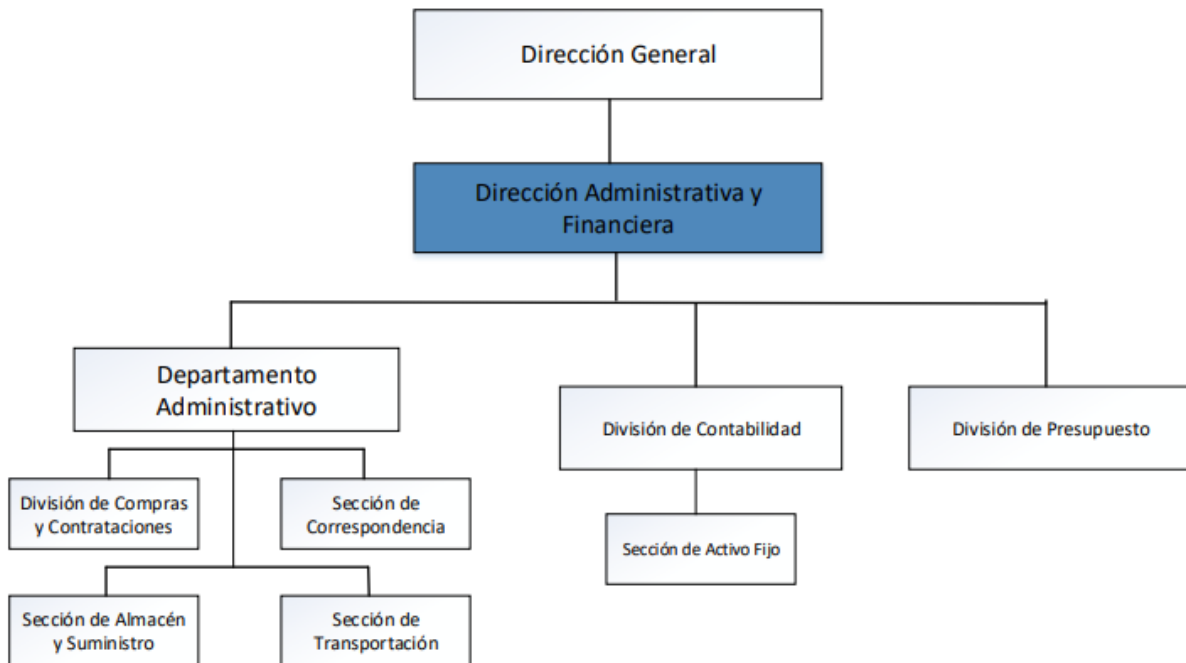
Dirección General

Dirección Administrativa y Financiera

Departamento Administrativo

División de Contabilidad

División de Presupuesto

División de Compras y Contrataciones

Sección de Correspondencia

Sección de Activo Fijo

Sección de Almacén y Suministro

Sección de Transportación